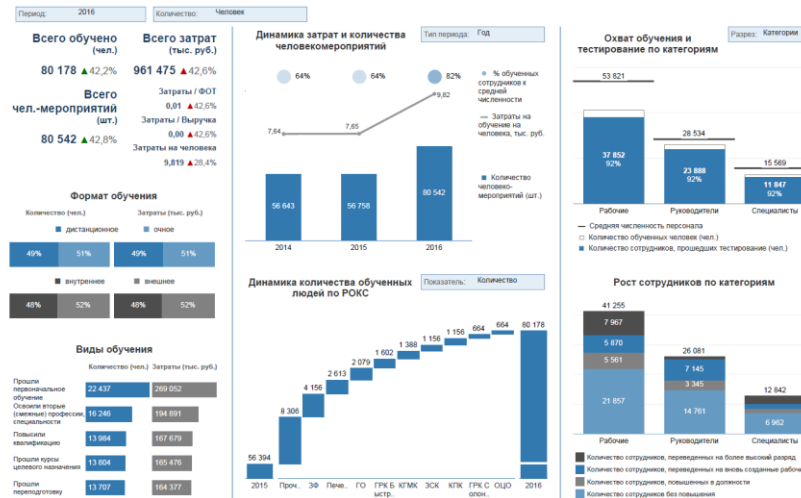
Период: 2016
Количество: Человек

Всего обучено (чел.)
80 178 ▲42,2%

Всего затрат (тыс. руб.)
961 475 ▲42,6%

Всего чел.-мероприятий (шт.)
80 542 ▲42,8%

Затраты / ФОТ
0,01 ▲42,6%
Затраты / Выручка
0,00 ▲42,6%
Затраты на человека
9,819 ▲28,4%

Формат обучения
Количество (чел.)
Затраты (тыс. руб.)
дистанционное
очное
49% 51%
49% 51%
внутреннее
внешнее
48% 52%
48% 52%

Виды обучения
Количество (чел.) Затраты (тыс. руб.)
Прошли первоначальное обучение 22 437 269 052
Освоили вторые (смежные) професcии, специальности 16 246 194 891
Повысили квалификацию 13 984 167 679
Прошли курсы целевого назначения 13 804 165 476
Прошли переподготовку 13 707 164 377

Динамика затрат и количества человекомероприятий
Тип периода: Год
64% 64% 82%
% обученных сотрудников к средней численности
Затраты на обучение на человека, тыс. руб.
Количество человеко-мероприятий (шт.)
7,64 7,65 9,82
56 643 56 758 80 542
2014 2015 2016

Динамика количества обученных людей по РОКС
Показатель: Количество
56 394 8 306 4 156 2 613 2 079 1 602 1 388 1 156 1 156 664 664 80 178
2015 Проч.. ЭФ Пече.. ГО ГРК Быстр.. КГМК ЗСК КПК ГРК Солон.. ОЦО 2016

Охват обучения и тестирование по категориям
Разрез: Категории
53 821
37 852 92%
28 534
23 888 92%
15 569
11 847 92%
Рабочие Руководители Специалисты
Средняя численность персонала
Количество обученных человек (чел.)
Количество сотрудников, прошедших тестирование (чел.)

Рост сотрудников по категориям
41 255
7 967
5 870
5 561
21 857
26 081
7 145
3 345
14 761
12 842
6 962
Рабочие Руководители Специалисты
Количество сотрудников, переведенных на более высокий разряд
Количество сотрудников, переведенных на вновь созданные рабоч
Количество сотрудников, повышенных в должности
Количество сотрудников без повышения